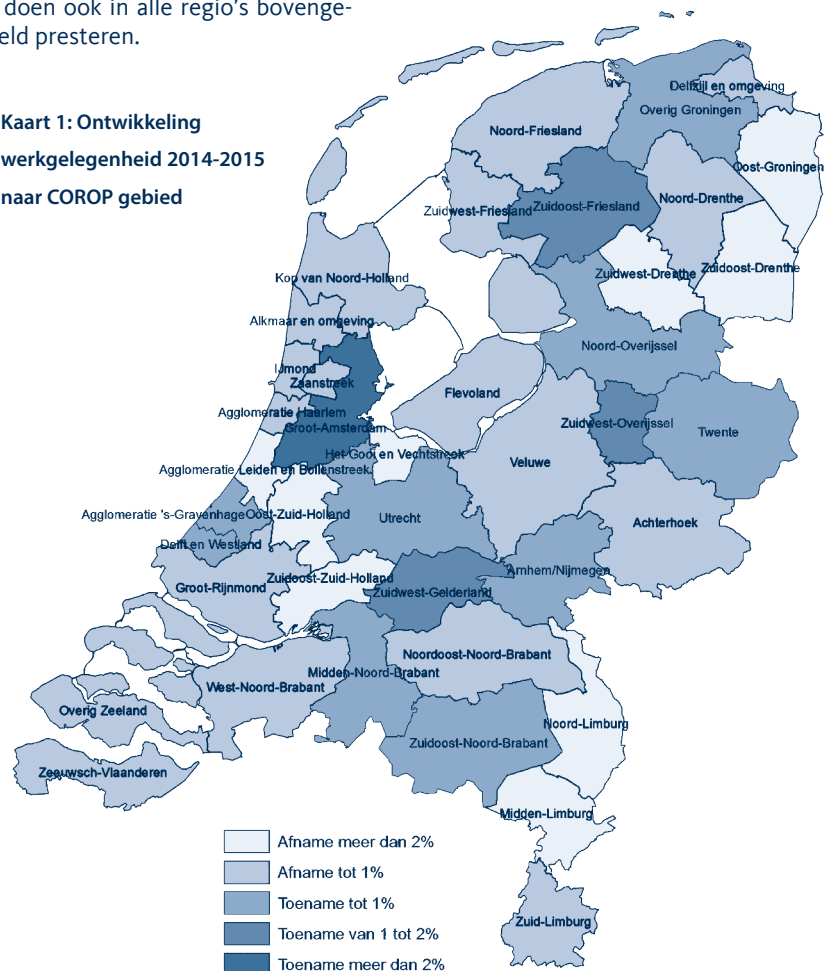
doen ook in alle regio's bovengeeld presteren.

Kaart 1: Ontwikkeling werkgelegenheid 2014-2015 naar COROP gebied

Delfzijl en omgeving
Overig Groningen
Noord-Friesland
Oost-Groningen
Noord-Drenthe
Zuidwest-Friesland
Zuidoost-Friesland
Kop van Noord-Holland
Zuidwest-Drenthe
Zuidoost-Drenthe
Alkmaar en omgeving
Noord-Overijssel
IJmond
Zaanstreek
Flevoland
Agglomeratie Haarlem
Groot-Amsterdam
Zuidwest-Overijssel
Twente
Het Gooi en Vechtstreek
Agglomeratie Leiden en Bollenstreek
Veluwe
Agglomeratie 's-Gravenhage
Oost-Zuid-Holland
Utrecht
Achterhoek
Delft en Westland
Arnhem/Nijmegen
Groot-Rijnmond
Zuidoost-Zuid-Holland
Zuidwest-Gelderland
Noordoost-Noord-Brabant
Midden-Noord-Brabant
West-Noord-Brabant
Overig Zeeland
Noord-Limburg
Zuidoost-Noord-Brabant
Zeeuwsch-Vlaanderen
Midden-Limburg
Zuid-Limburg

Afname meer dan 2%
Afname tot 1%
Toename tot 1%
Toename van 1 tot 2%
Toename meer dan 2%